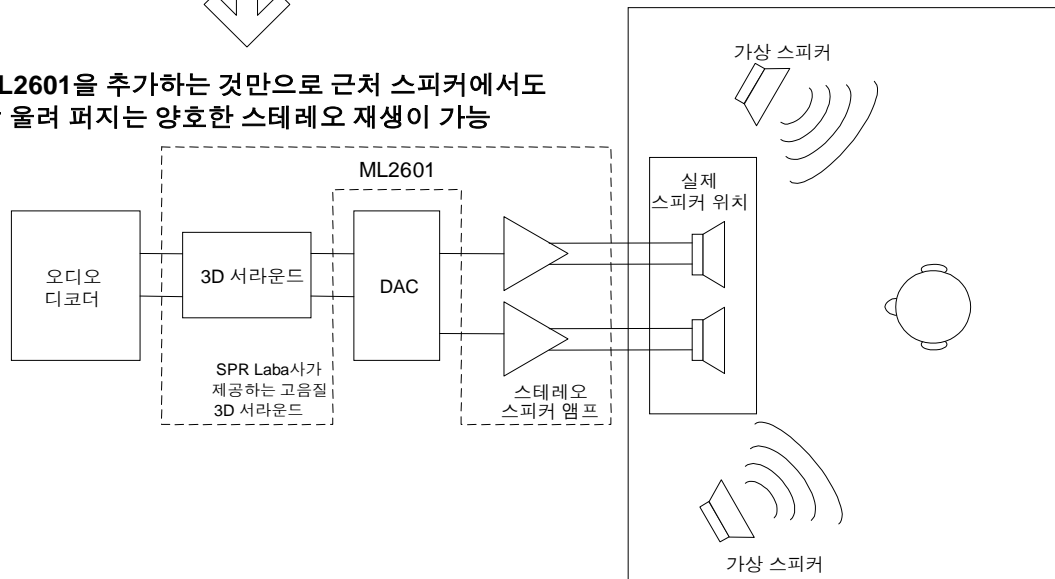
ML2601을 추가하는 것만으로 근처 스피커에서도
울려 퍼지는 양호한 스테레오 재생이 가능

가상 스피커

ML2601

실제
스피커 위치

오디오
디코더

3D 서라운드

DAC

SPR Laba사가
제공하는 고음질
3D 서라운드

스테레오
스피커 앰프

가상 스피커